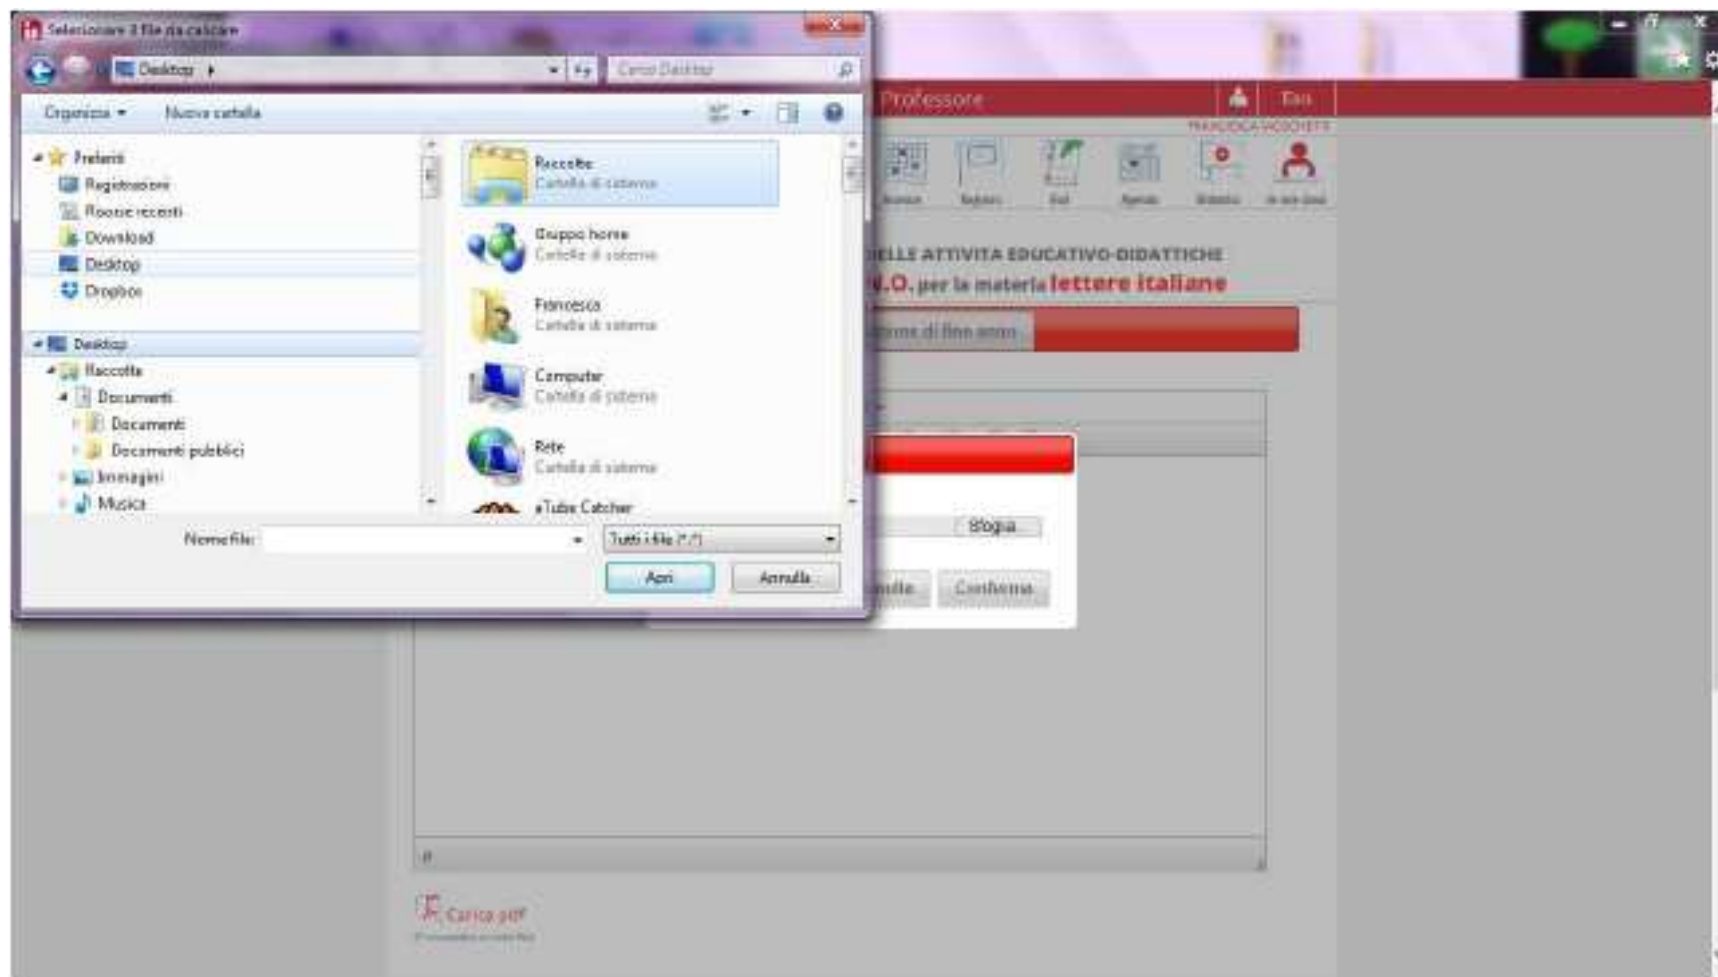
Selezionare il file da caricare

Desktop

Cerca Desktop

Organizza ▾ Nuova cartella

Preferiti
Registrazioni
Risorse recenti
Download
Desktop
Dropbox

Desktop
Raccolte
Documenti
Documenti
Documenti pubblici
Immagini
Musica

Raccolte
Cartella di sistema

Gruppo home
Cartella di sistema

Francesca
Cartella di sistema

Computer
Cartella di sistema

Rete
Cartella di sistema

aTube Catcher

Nome file:

Tutti i file (*.*)

Apri Annulla

Professore

Esci

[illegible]

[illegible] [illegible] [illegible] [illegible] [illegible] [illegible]

ELLE ATTIVITA EDUCATIVO-DIDATTICHE
.O. per la materia lettere italiane

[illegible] di fine anno

Sfoglia

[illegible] Conferma

Carica pdf

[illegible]